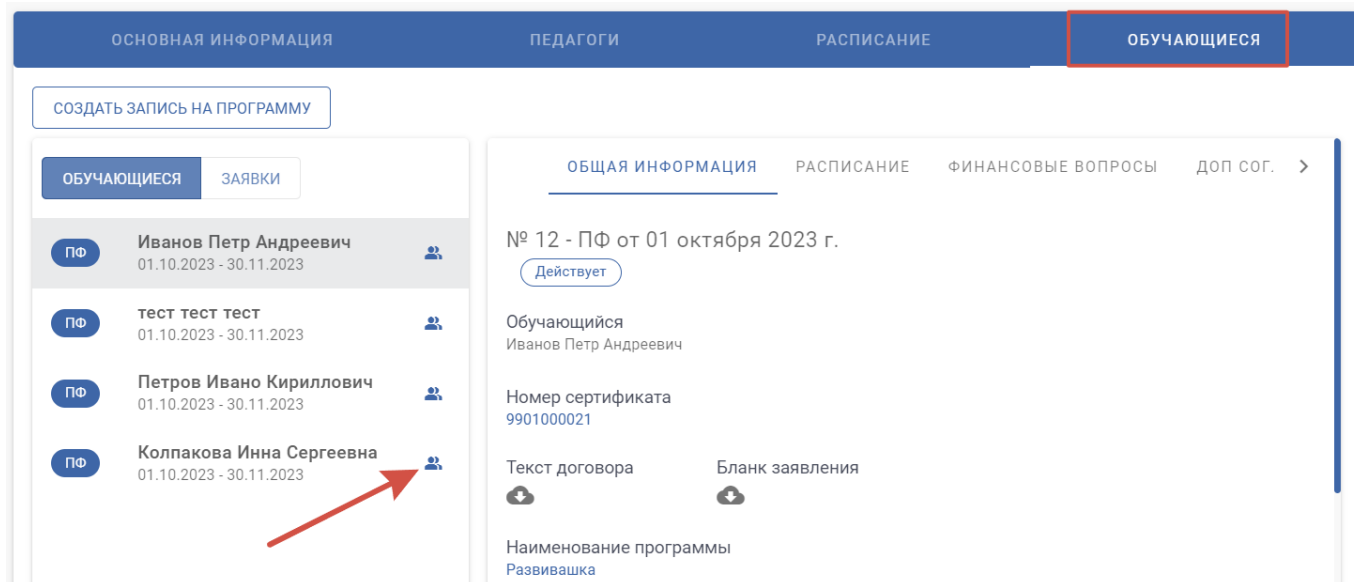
ОСНОВНАЯ ИНФОРМАЦИЯ ПЕДАГОГИ РАСПИСАНИЕ ОБУЧАЮЩИЕСЯ

СОЗДАТЬ ЗАПИСЬ НА ПРОГРАММУ

ОБУЧАЮЩИЕСЯ ЗАЯВКИ

ПФ Иванов Петр Андреевич
01.10.2023 - 30.11.2023

ПФ тест тест тест
01.10.2023 - 30.11.2023

ПФ Петров Ивано Кириллович
01.10.2023 - 30.11.2023

ПФ Колпакова Инна Сергеевна
01.10.2023 - 30.11.2023

ОБЩАЯ ИНФОРМАЦИЯ РАСПИСАНИЕ ФИНАНСОВЫЕ ВОПРОСЫ ДОП СОГ.

№ 12 - ПФ от 01 октября 2023 г.
Действует

Обучающийся
Иванов Петр Андреевич

Номер сертификата
9901000021

Текст договора

Бланк заявления

Наименование программы
Развивашка